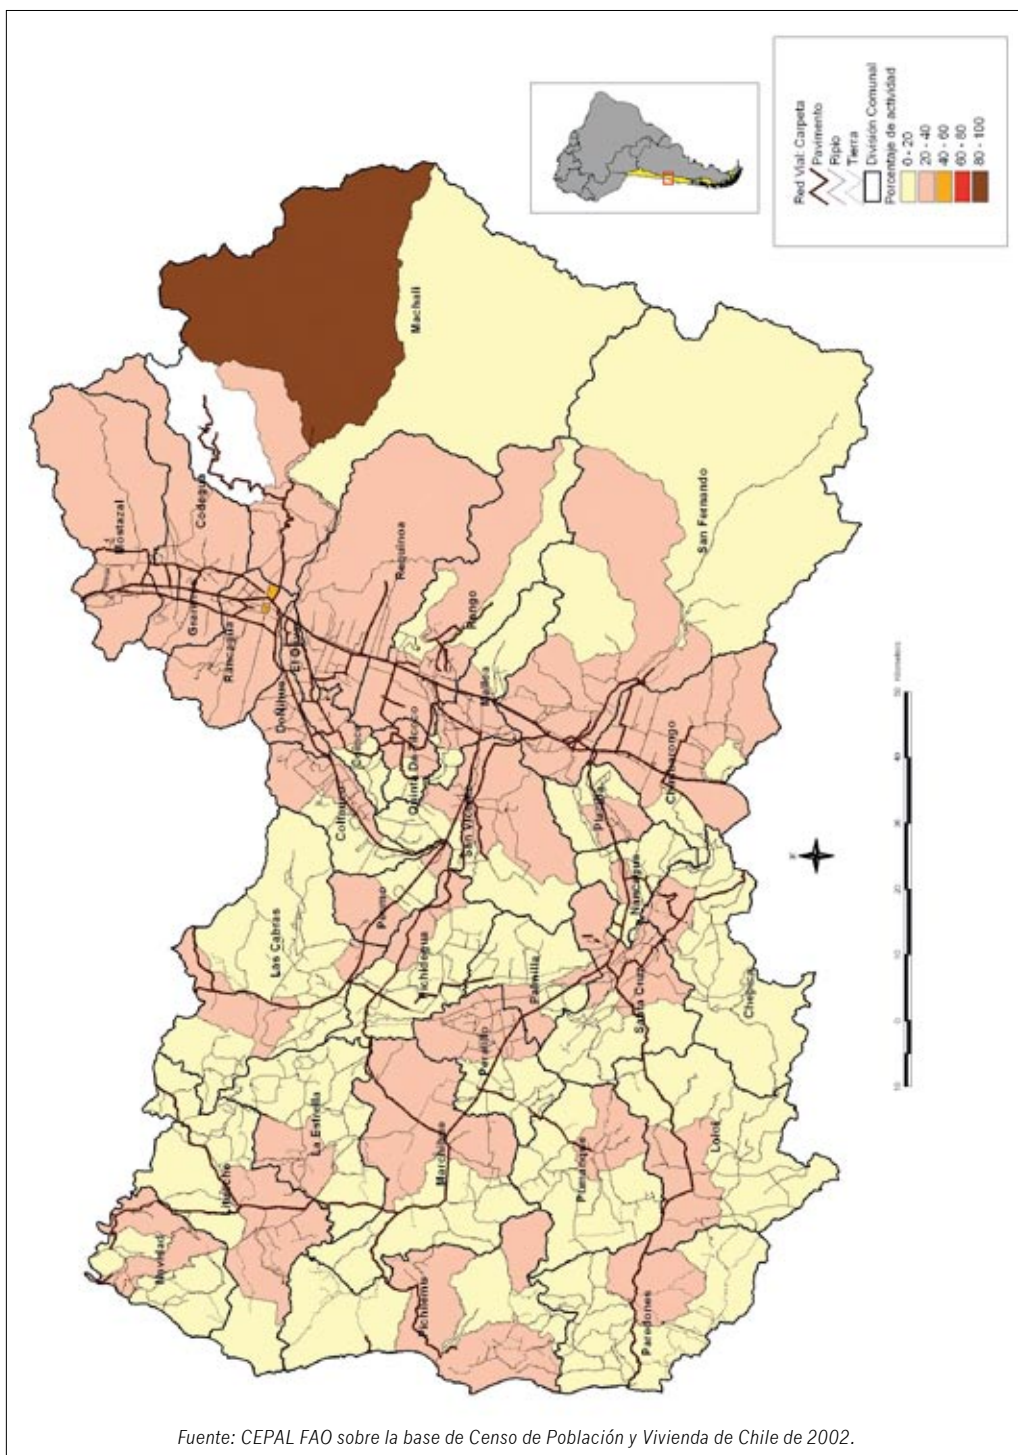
Red Vial: Carpeta
Pavimento
Ripio
Tierra
División Comunal
Porcentaje de actividad
0 - 20
20 - 40
40 - 60
60 - 80
80 - 100

Machali
San Fernando
Mostazal
Codegua
Graneros
Rancagua
Requinoa
Rengo
Doñihue
El Olivar
Coinco
Quinta De Tilcoco
Malloa
Chimbarongo
Coltauco
San Vicente
Placilla
Peumo
Las Cabras
Pichidegua
Nancagua
Palmilla
Santa Cruz
Chépica
Peralillo
La Estrella
Marchigue
Pumanque
Lolol
Litueche
Navidad
Pichilemu
Paredones

Kilometers
0
10
20
30
40
50

Fuente: CEPAL FAO sobre la base de Censo de Población y Vivienda de Chile de 2002.